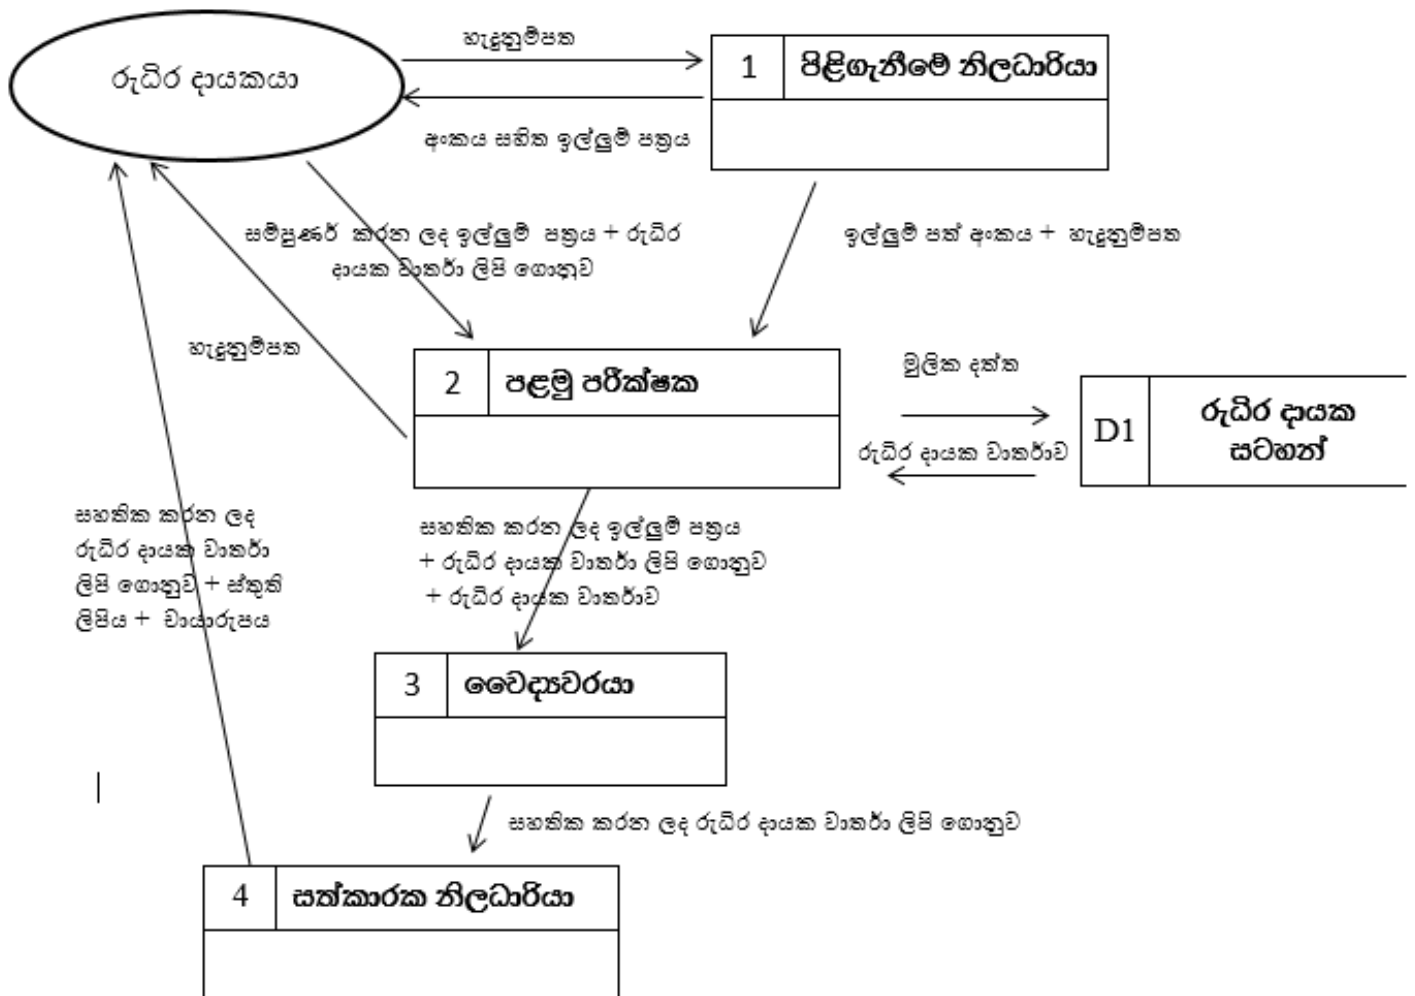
රුධිර දායකයා

හැඳුනුම්පත

1 පිළිගැනීමේ නිලධාරියා

අංකය සහිත ඉල්ලුම් පත්‍රය

සම්පූර්ණ කරන ලද ඉල්ලුම් පත්‍රය + රුධිර දායක වාර්තා ලිපි ගොනුව

ඉල්ලුම් පත් අංකය + හැඳුනුම්පත

හැඳුනුම්පත

2 පළමු පරීක්ෂක

මූලික දත්ත

D1 රුධිර දායක සටහන්

රුධිර දායක වාර්තාව

සහතික කරන ලද රුධිර දායක වාර්තා ලිපි ගොනුව + ස්තුති ලිපිය + ඡායාරූපය

සහතික කරන ලද ඉල්ලුම් පත්‍රය + රුධිර දායක වාර්තා ලිපි ගොනුව + රුධිර දායක වාර්තාව

3 වෛද්‍යවරයා

සහතික කරන ලද රුධිර දායක වාර්තා ලිපි ගොනුව

4 සත්කාරක නිලධාරියා